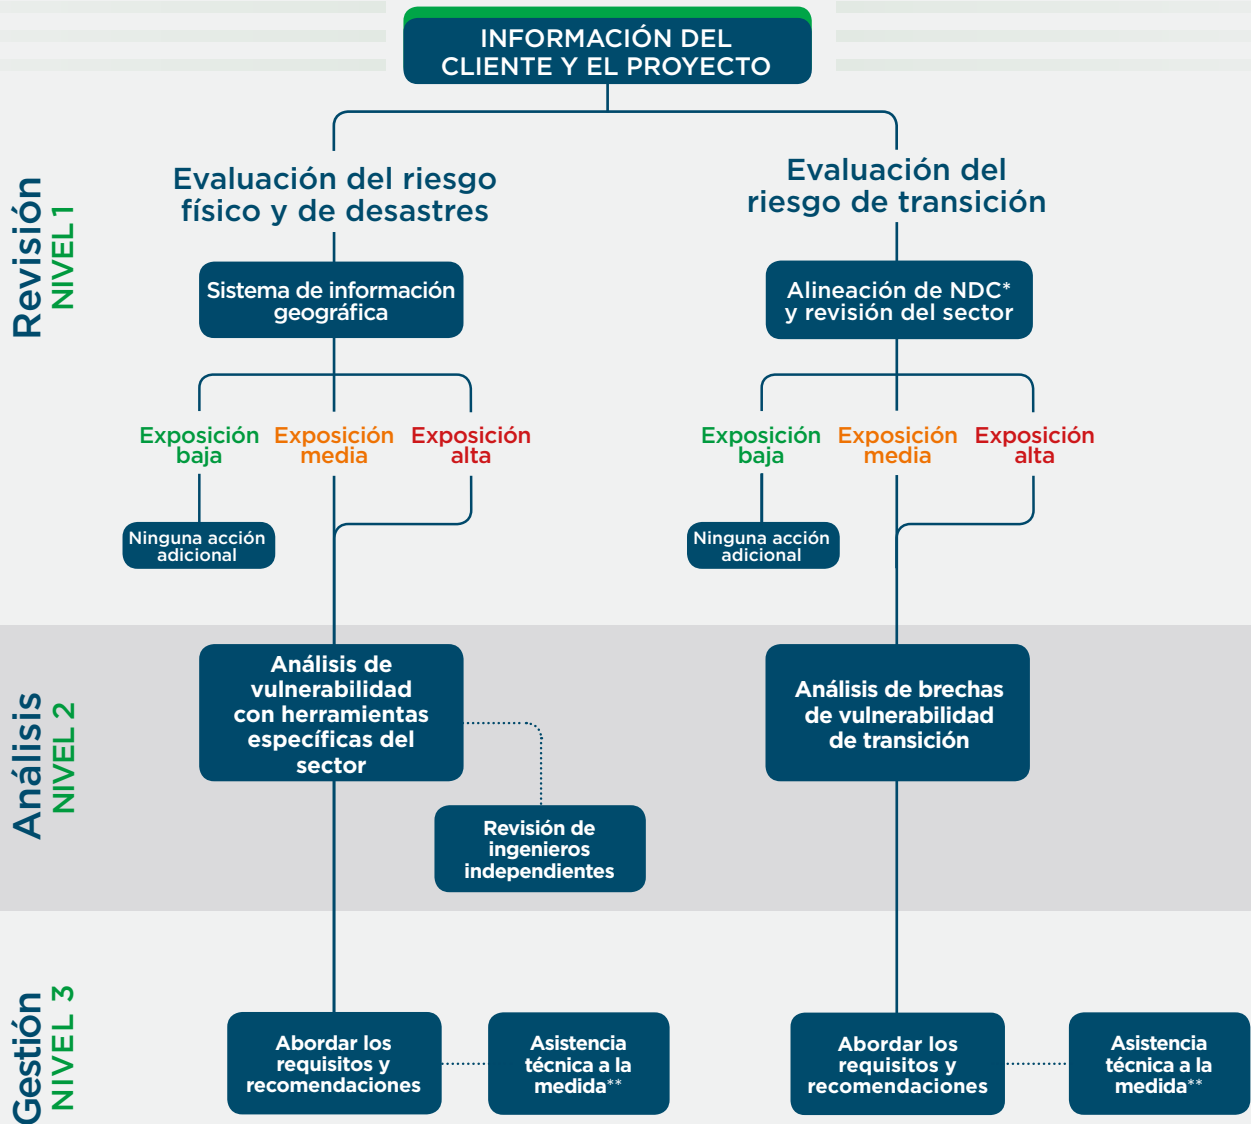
INFORMACIÓN DEL CLIENTE Y EL PROYECTO

Revisión
NIVEL 1

Evaluación del riesgo físico y de desastres

Sistema de información geográfica

Exposición baja

Exposición media

Exposición alta

Ninguna acción adicional

Evaluación del riesgo de transición

Alineación de NDC* y revisión del sector

Exposición baja

Exposición media

Exposición alta

Ninguna acción adicional

Análisis
NIVEL 2

Análisis de vulnerabilidad con herramientas específicas del sector

Revisión de ingenieros independientes

Análisis de brechas de vulnerabilidad de transición

Gestión
NIVEL 3

Abordar los requisitos y recomendaciones

Asistencia técnica a la medida**

Abordar los requisitos y recomendaciones

Asistencia técnica a la medida**